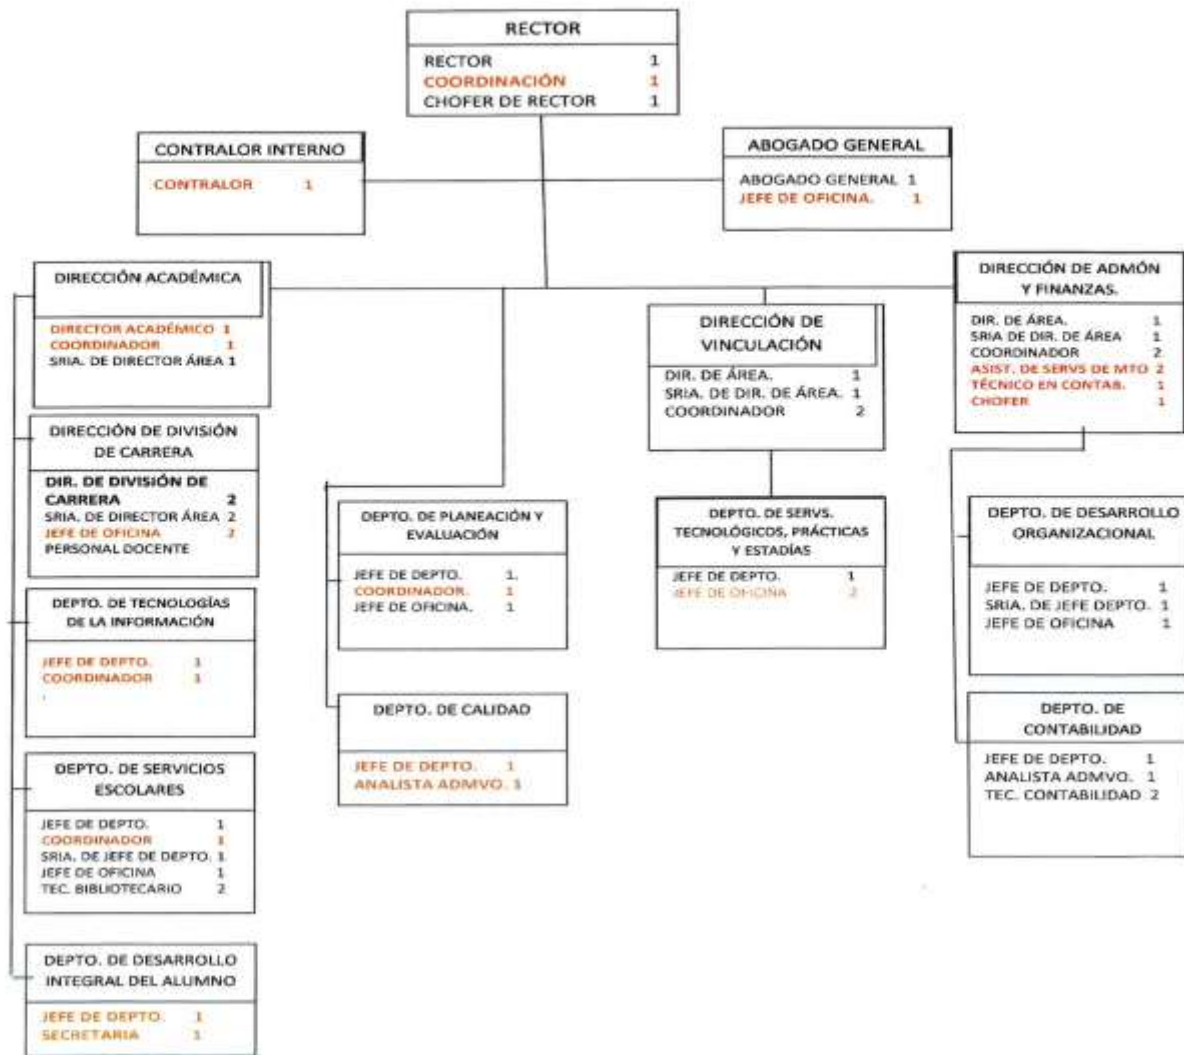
RECTOR
RECTOR 1
COORDINACIÓN 1
CHOFER DE RECTOR 1

CONTRALOR INTERNO
CONTRALOR 1

ABOGADO GENERAL
ABOGADO GENERAL 1
JEFE DE OFICINA. 1

DIRECCIÓN ACADÉMICA
DIRECTOR ACADÉMICO 1
COORDINADOR 1
SRIA. DE DIRECTOR ÁREA 1

DIRECCIÓN DE DIVISIÓN DE CARRERA
DIR. DE DIVISIÓN DE CARRERA 2
SRIA. DE DIRECTOR ÁREA 2
JEFE DE OFICINA 2
PERSONAL DOCENTE

DEPTO. DE TECNOLOGÍAS DE LA INFORMACIÓN
JEFE DE DEPTO. 1
COORDINADOR 1

DEPTO. DE SERVICIOS ESCOLARES
JEFE DE DEPTO. 1
COORDINADOR 1
SRIA. DE JEFE DE DEPTO. 1
JEFE DE OFICINA 1
TEC. BIBLIOTECARIO 2

DEPTO. DE DESARROLLO INTEGRAL DEL ALUMNO
JEFE DE DEPTO. 1
SECRETARIA 1

DEPTO. DE PLANEACIÓN Y EVALUACIÓN
JEFE DE DEPTO. 1.
COORDINADOR. 1
JEFE DE OFICINA. 1

DEPTO. DE CALIDAD
JEFE DE DEPTO. 1
ANALISTA ADMVO. 1

DIRECCIÓN DE VINCULACIÓN
DIR. DE ÁREA. 1
SRIA. DE DIR. DE ÁREA. 1
COORDINADOR 2

DEPTO. DE SERVS. TECNOLÓGICOS, PRÁCTICAS Y ESTADÍAS
JEFE DE DEPTO. 1
JEFE DE OFICINA 2

DIRECCIÓN DE ADMÓN Y FINANZAS.
DIR. DE ÁREA. 1
SRIA DE DIR. DE ÁREA 1
COORDINADOR 2
ASIST. DE SERVS DE MTO 2
TÉCNICO EN CONTAB. 1
CHOFER 1

DEPTO. DE DESARROLLO ORGANIZACIONAL
JEFE DE DEPTO. 1
SRIA. DE JEFE DEPTO. 1
JEFE DE OFICINA 1

DEPTO. DE CONTABILIDAD
JEFE DE DEPTO. 1
ANALISTA ADMVO. 1
TEC. CONTABILIDAD 2